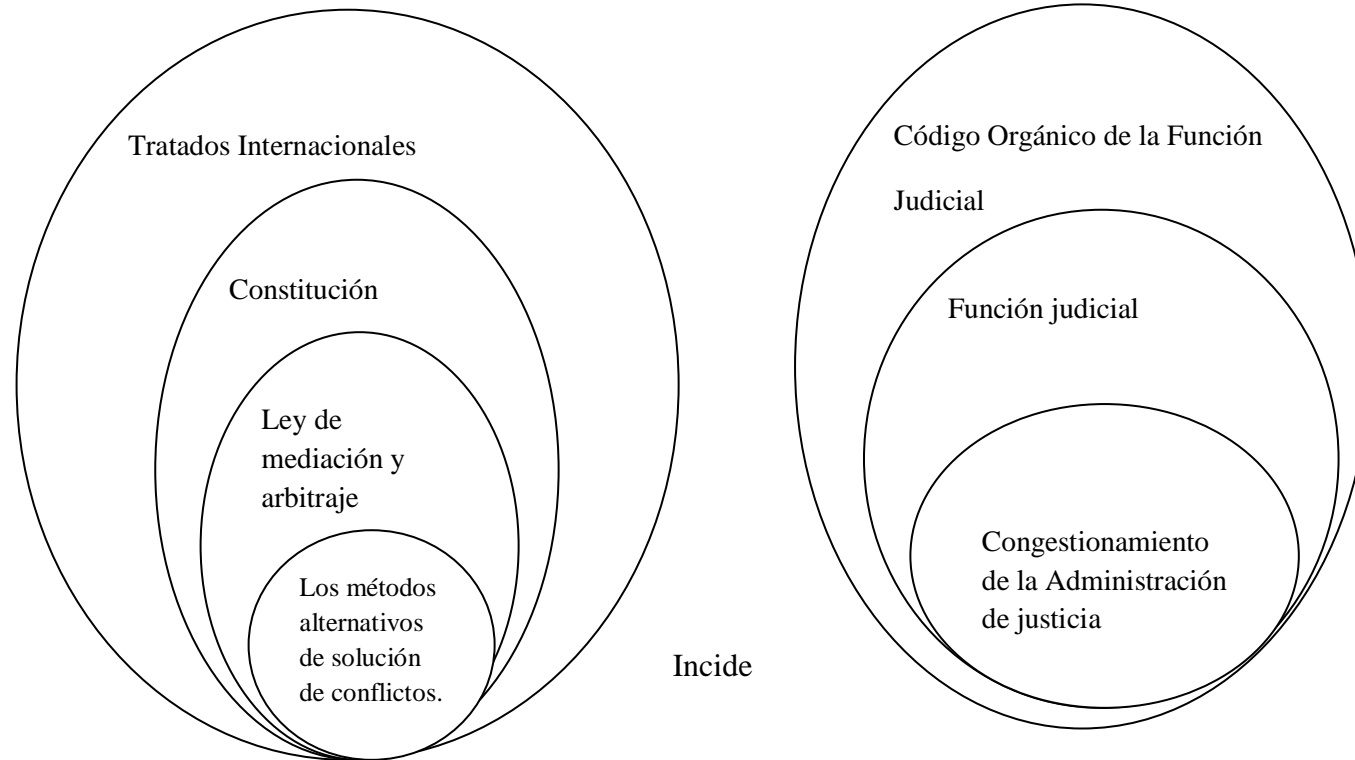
Tratados Internacionales

Constitución

Ley de mediación y arbitraje

Los métodos alternativos de solución de conflictos.

Incide

Código Orgánico de la Función Judicial

Función judicial

Congestionamiento de la Administración de justicia